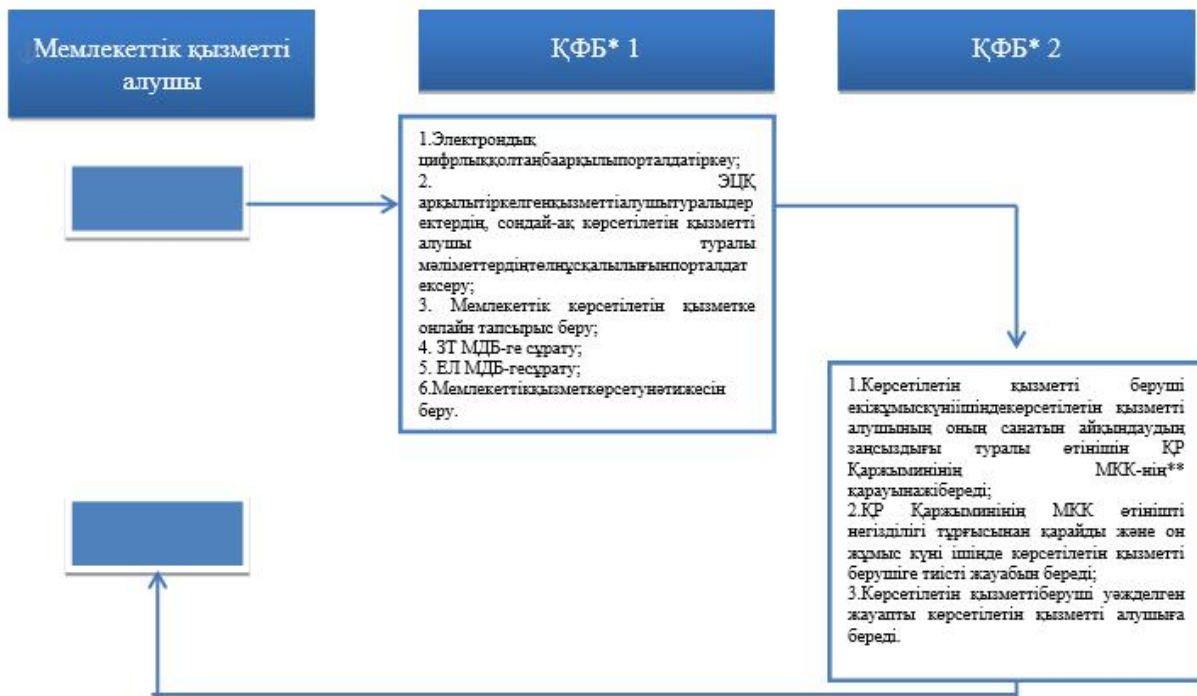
Мемлекеттік қызметті алушы

ҚФБ* 1

ҚФБ* 2

1.Электрондық цифрлыққолтаңбаарқылыпорталдатіркеу;
2. ЭЦҚ арқылытіркелгенқызметтіалушытуралыдеректердің, сондай-ақ көрсетілетін қызметті алушы туралы мәліметтердіңтөлнұсқалылығынпорталдатексеру;
3. Мемлекеттік көрсетілетін қызметке онлайн тапсырыс беру;
4. ЗТ МДБ-ге сұрату;
5. ЕЛ МДБ-гесұрату;
6.Мемлекеттікқызметкөрсетунәтижесін беру.

1.Көрсетілетін қызметті беруші екіжұмыскүніішіндекөрсетілетін қызметті алушының оның санатын айқындаудың заңсыздығы туралы өтінішін ҚР Қаржыминінің МКК-нің** қарауынажібереді;
2.ҚР Қаржыминінің МКК өтінішті негізділігі тұрғысынан қарайды және он жұмыс күні ішінде көрсетілетін қызметті берушіге тиісті жауабын береді;
3.Көрсетілетін қызметтіберуші уәжделген жауапты көрсетілетін қызметті алушыға береді.